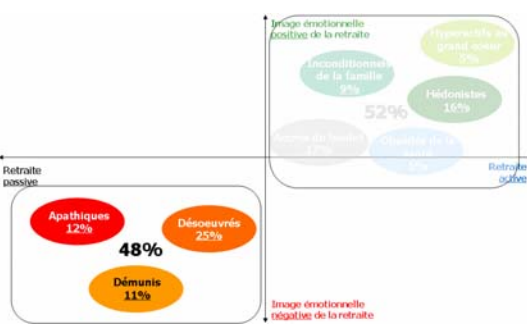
Image émotionnelle positive de la retraite

Hyperactifs au grand coeur 5%

Inconditionnels de la famille 9%

Hédonistes 16%

52%

Souche de famille 17%

Obsédés de la santé 5%

Retraite passive

Retraite active

Apathiques 12%

Désoeuvrés 25%

48%

Démunis 11%

Image émotionnelle négative de la retraite